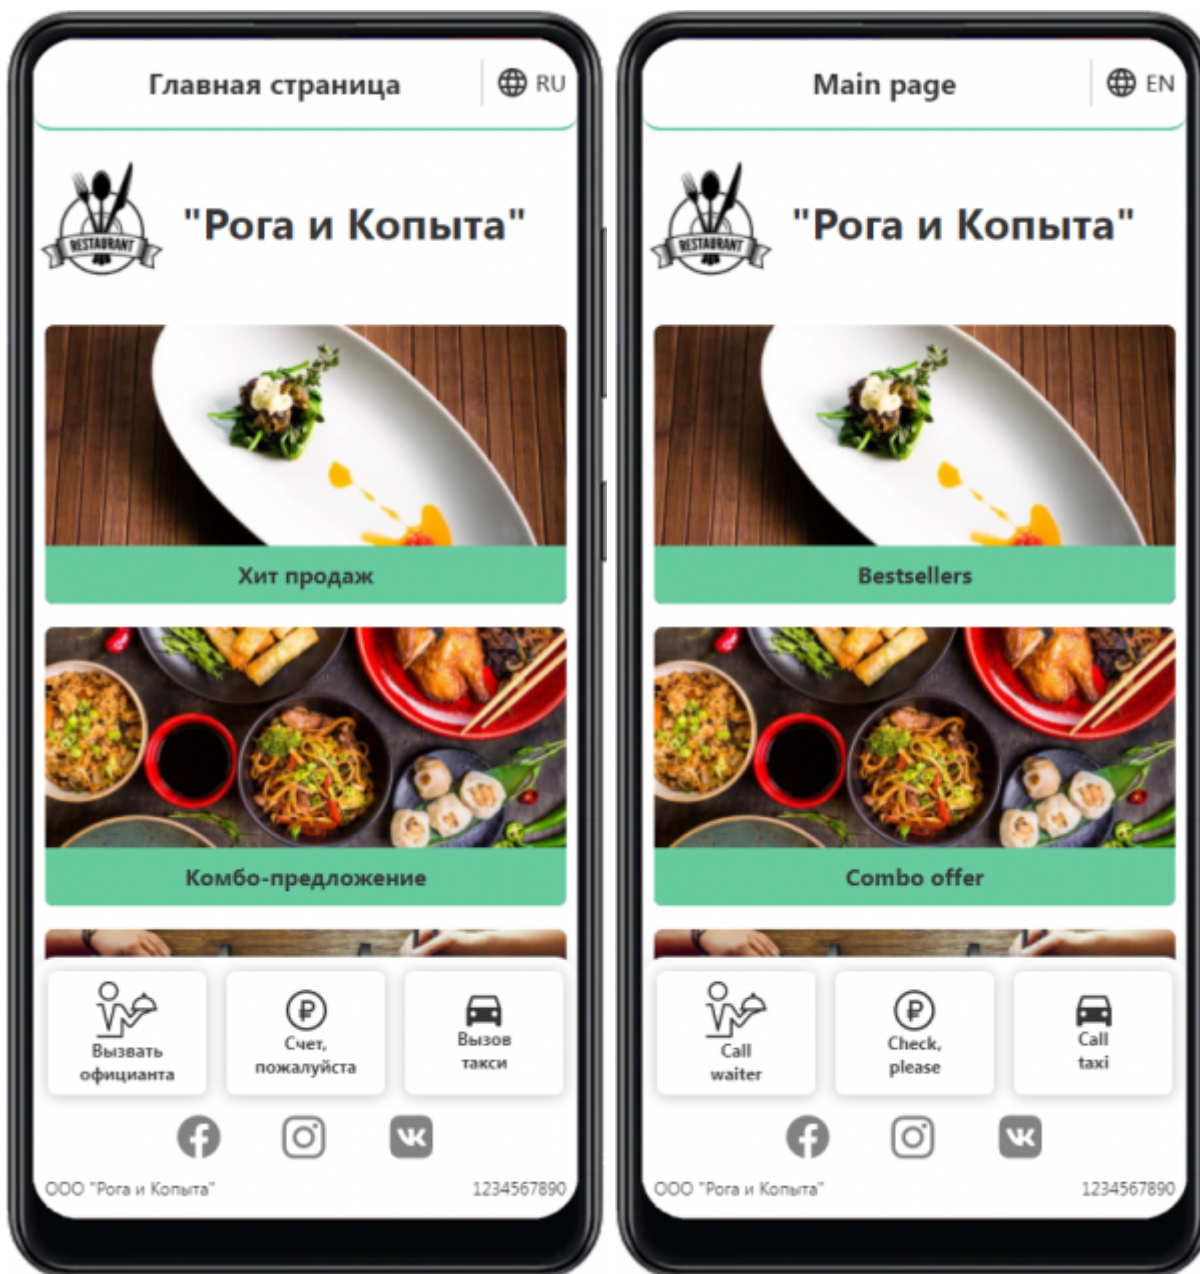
Главная страница RU

RESTAURANT

"Рога и Копыта"

Хит продаж

Комбо-предложение

Вызвать официанта

Счет, пожалуйста

Вызов такси

ООО "Рога и Копыта"

1234567890

Main page EN

RESTAURANT

"Рога и Копыта"

Bestsellers

Combo offer

Call waiter

Check, please

Call taxi

ООО "Рога и Копыта"

1234567890